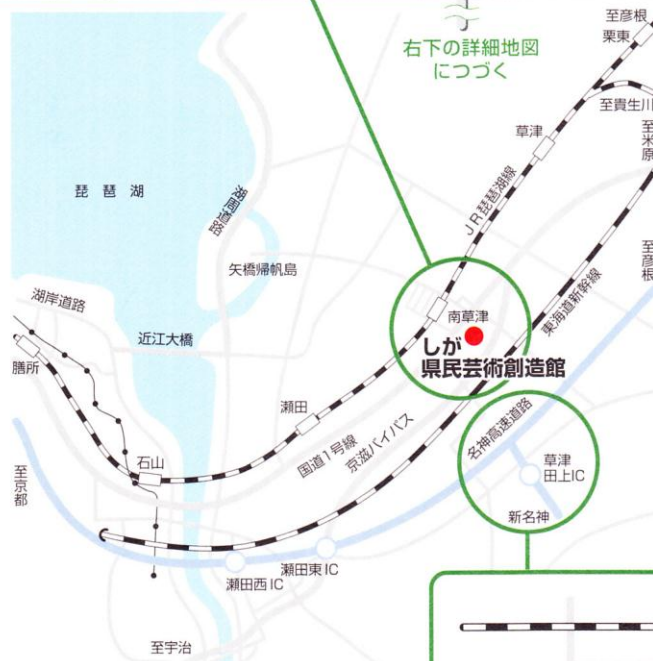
右下の詳細地図につづく

至彦根
栗東
至貴生川
草津
至米原
至彦根
琵琶湖
湖周道路
JR琵琶湖線
東海道新幹線
矢橋帰帆島
湖岸道路
南草津
近江大橋
しが
県民芸術創造館
膳所
瀬田
国道1号線
京滋バイパス
名神高速道路
草津田上IC
至京都
石山
新名神
瀬田東IC
瀬田西IC
至宇治